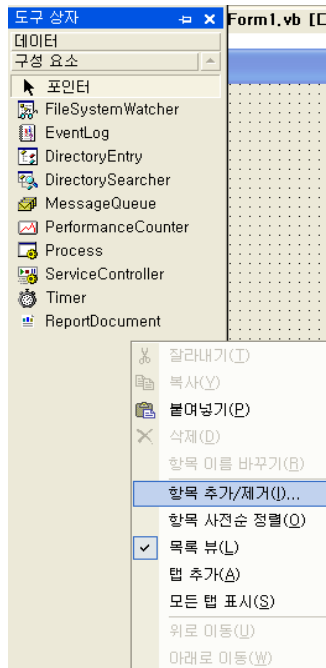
도구 상자
Form1.vb [D
데이터
구성 요소
포인터
FileSystemWatcher
EventLog
DirectoryEntry
DirectorySearcher
MessageQueue
PerformanceCounter
Process
ServiceController
Timer
ReportDocument

잘라내기(T)
복사(Y)
붙여넣기(P)
삭제(D)
항목 이름 바꾸기(R)
항목 추가/제거(I)...
항목 사전순 정렬(O)
목록 뷰(L)
탭 추가(A)
모든 탭 표시(S)
위로 이동(U)
아래로 이동(W)